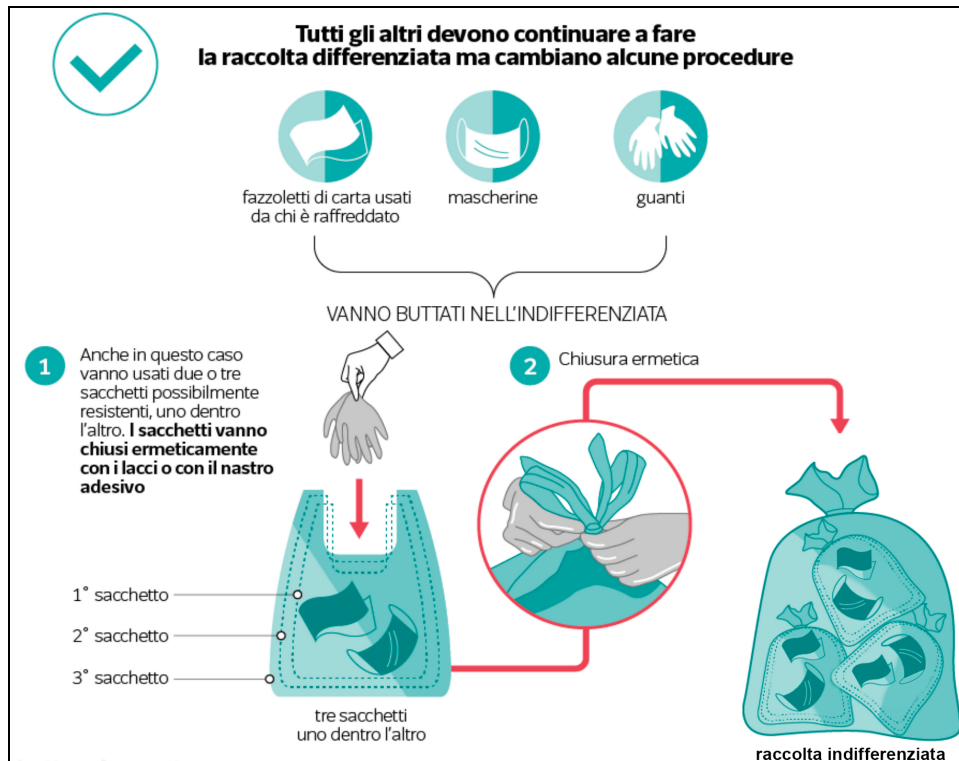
**Tutti gli altri devono continuare a fare la raccolta differenziata ma cambiano alcune procedure**

fazzoletti di carta usati da chi è raffreddato

mascherine

guanti

VANNO BUTTATI NELL'INDIFFERENZIATA

1 Anche in questo caso vanno usati due o tre sacchetti possibilmente resistenti, uno dentro l'altro. **I sacchetti vanno chiusi ermeticamente con i lacci o con il nastro adesivo**

2 Chiusura ermetica

1° sacchetto

2° sacchetto

3° sacchetto

tre sacchetti uno dentro l'altro

**raccolta indifferenziata**